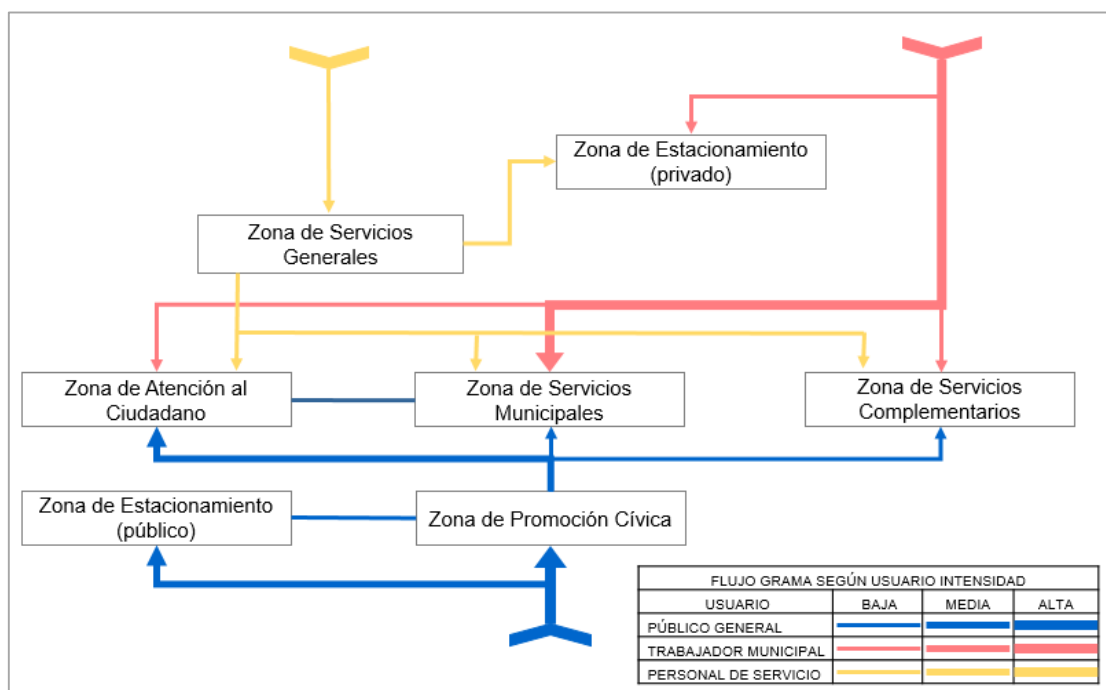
Zona de Estacionamiento (privado)

Zona de Servicios Generales

Zona de Atención al Ciudadano

Zona de Servicios Municipales

Zona de Servicios Complementarios

Zona de Estacionamiento (público)

Zona de Promoción Cívica

| FLUJO GRAMA SEGÚN USUARIO INTENSIDAD | | | |
|---|---|---|---|
| USUARIO | BAJA | MEDIA | ALTA |
| PÚBLICO GENERAL | | | |
| TRABAJADOR MUNICIPAL | | | |
| PERSONAL DE SERVICIO | | | |